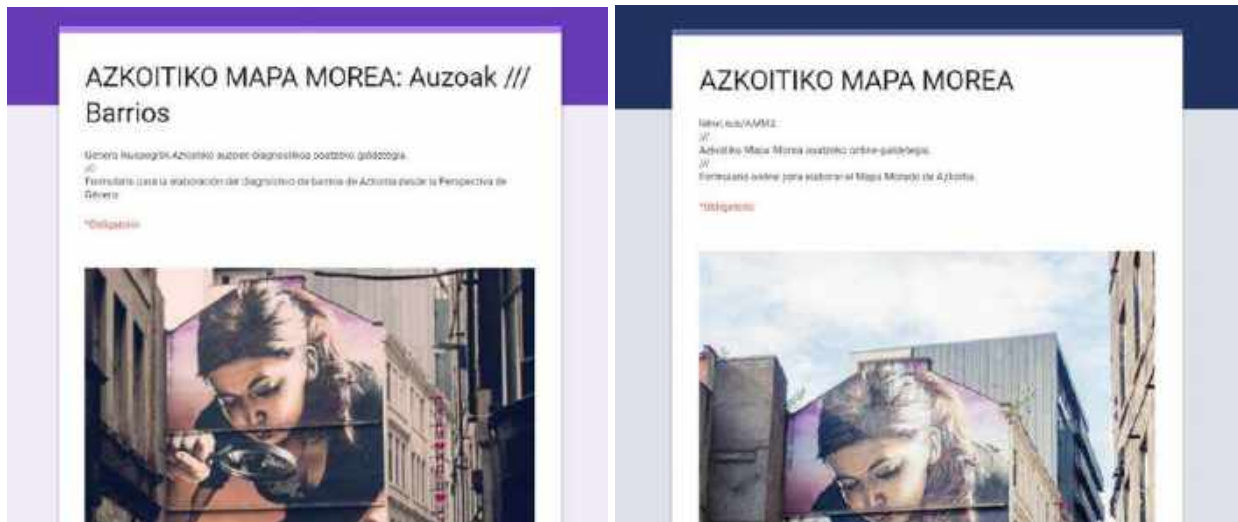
AZKOITIKO MAPA MOREA: Auzoak /// Barrios

Genero ikuspegitik Azkoitiko auzoen diagnostikoa osatzeko galdetegia.
///
Formulario para la elaboración del Diagnóstico de barrios de Azkoitia desde la Perspectiva de Género

*Obligatorio

AZKOITIKO MAPA MOREA

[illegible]
///
Azkoitiko Mapa Morea osatzeko online-galdetegia.
///
Formulario online para elaborar el Mapa Morado de Azkoitia.

*Obligatorio